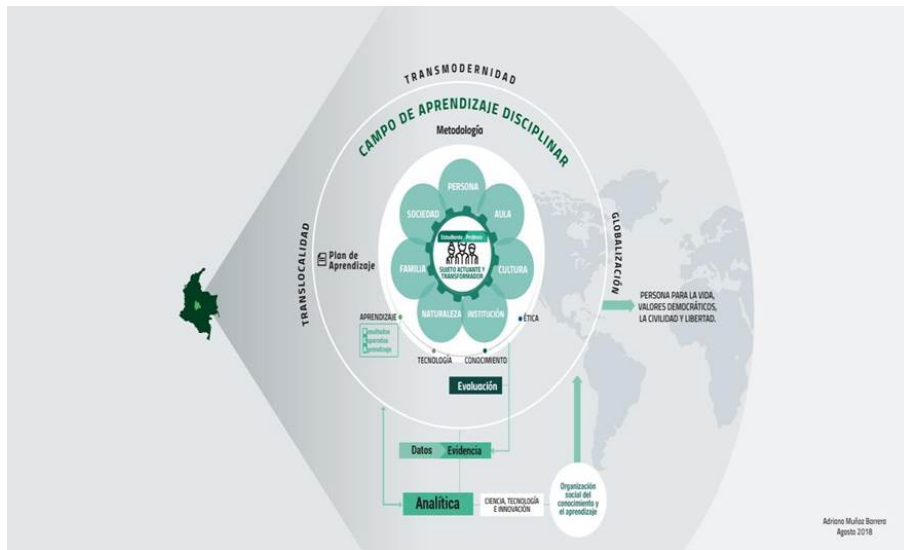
TRANSMODERNIDAD

CAMPO DE APRENDIZAJE DISCIPLINAR

Metodología

TRANSLOCALIDAD

GLOBALIZACIÓN

Plan de Aprendizaje

PERSONA

SOCIEDAD

AULA

FAMILIA

CULTURA

NATURALEZA

INSTITUCIÓN

Estudiante Profesor

SUJETO ACTUANTE Y TRANSFORMADOR

APRENDIZAJE

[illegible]

ÉTICA

TECNOLOGÍA

CONOCIMIENTO

PERSONA PARA LA VIDA, VALORES DEMOCRÁTICOS, LA CIVILIDAD Y LIBERTAD.

Evaluación

Datos

Evidencia

Analítica

CIENCIA, TECNOLOGÍA E INNOVACIÓN

Organización social del conocimiento y el aprendizaje

Adriana Muñoz Barrera
Agosto 2018